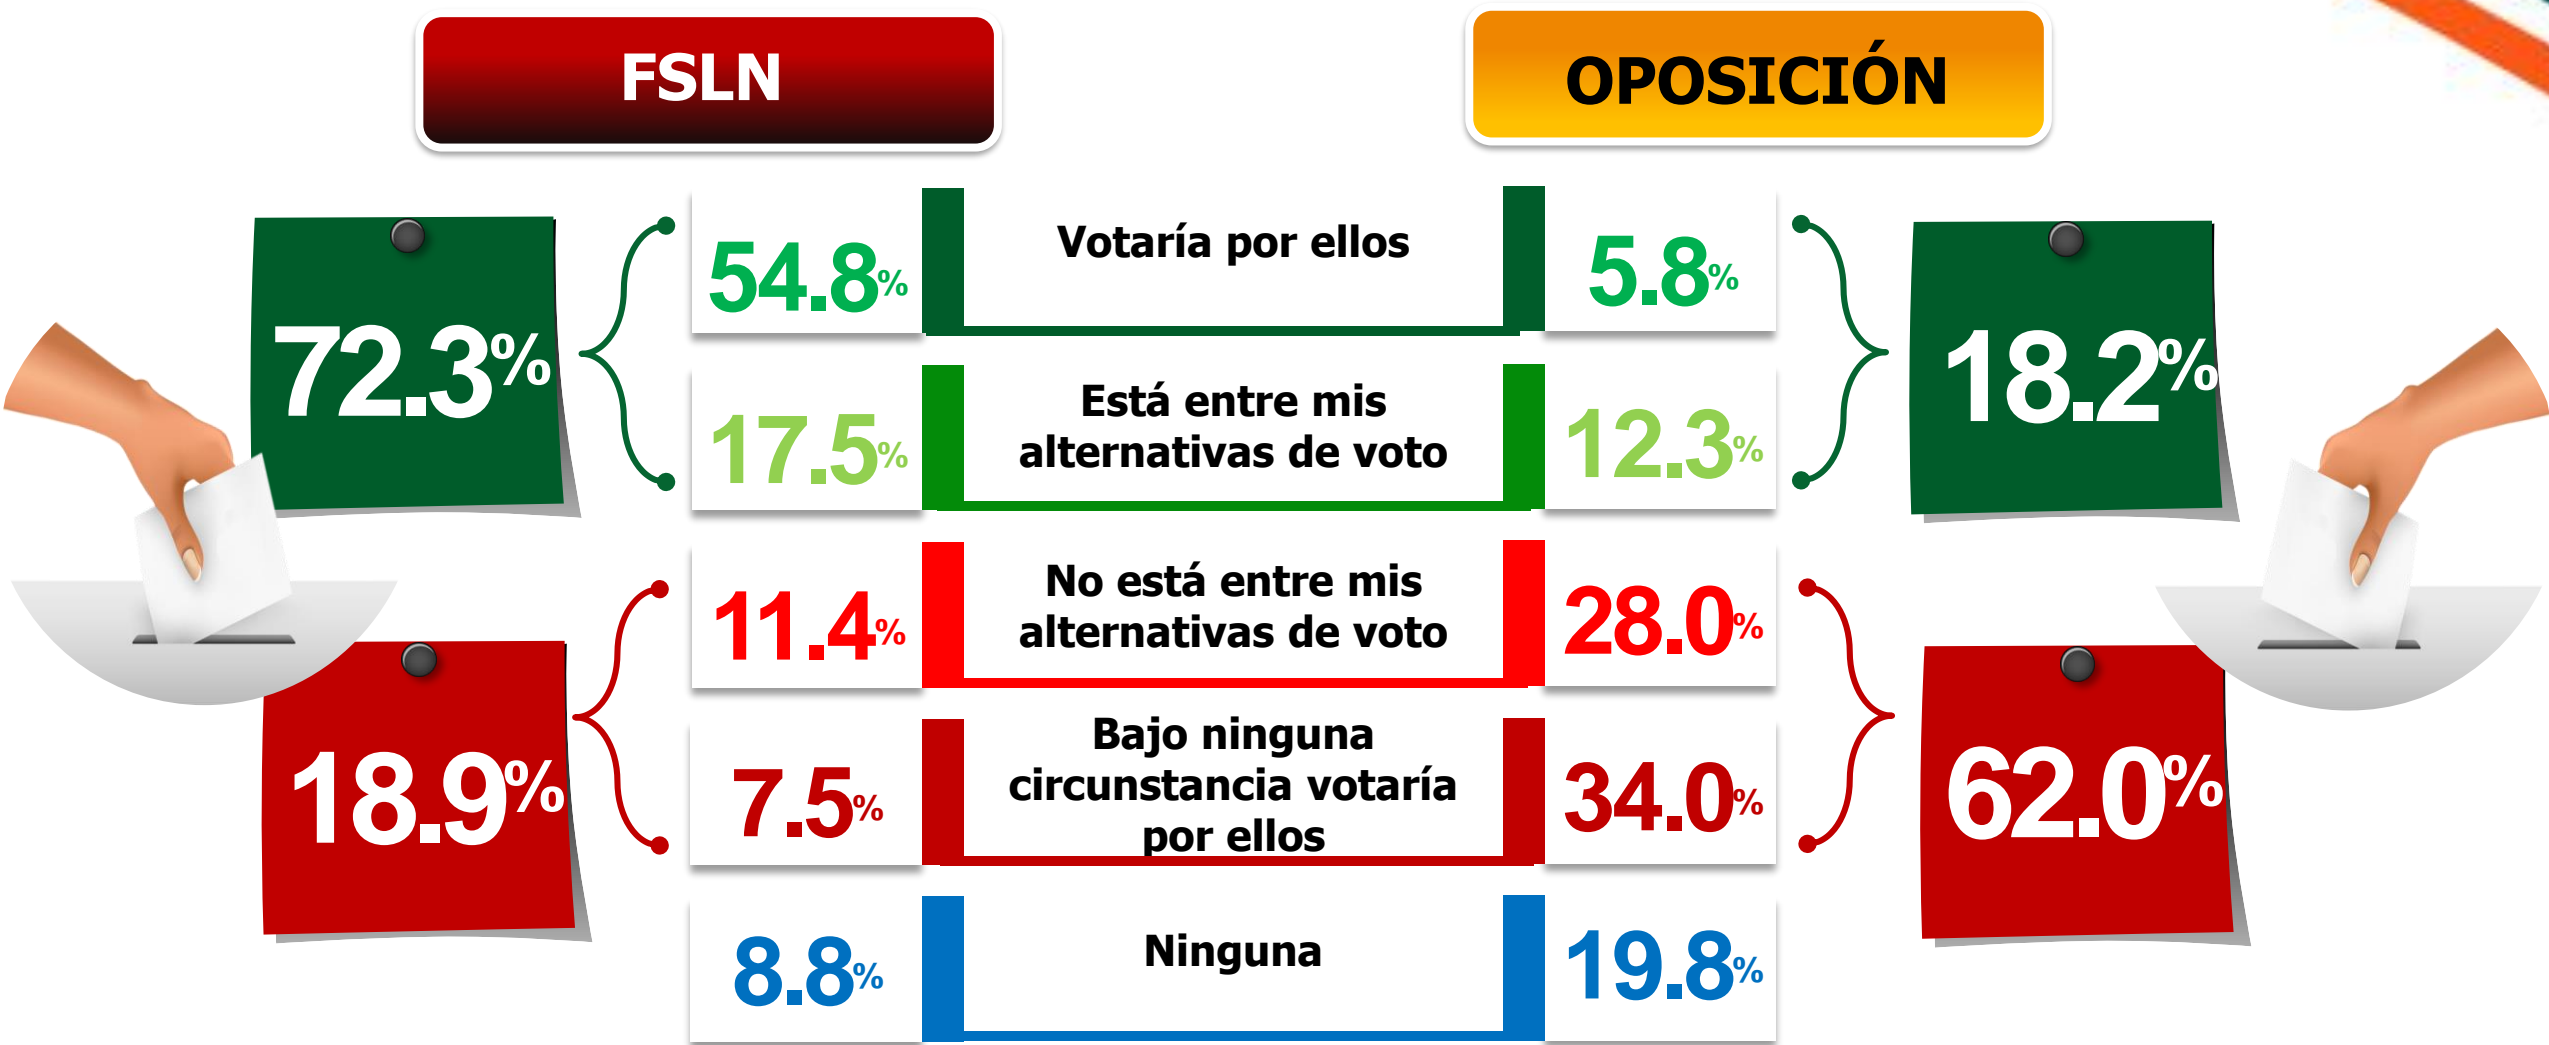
FSLN

OPOSICIÓN

72.3%

54.8%

Votaría por ellos

5.8%

18.2%

17.5%

Está entre mis alternativas de voto

12.3%

18.9%

11.4%

No está entre mis alternativas de voto

28.0%

62.0%

7.5%

Bajo ninguna circunstancia votaría por ellos

34.0%

8.8%

Ninguna

19.8%